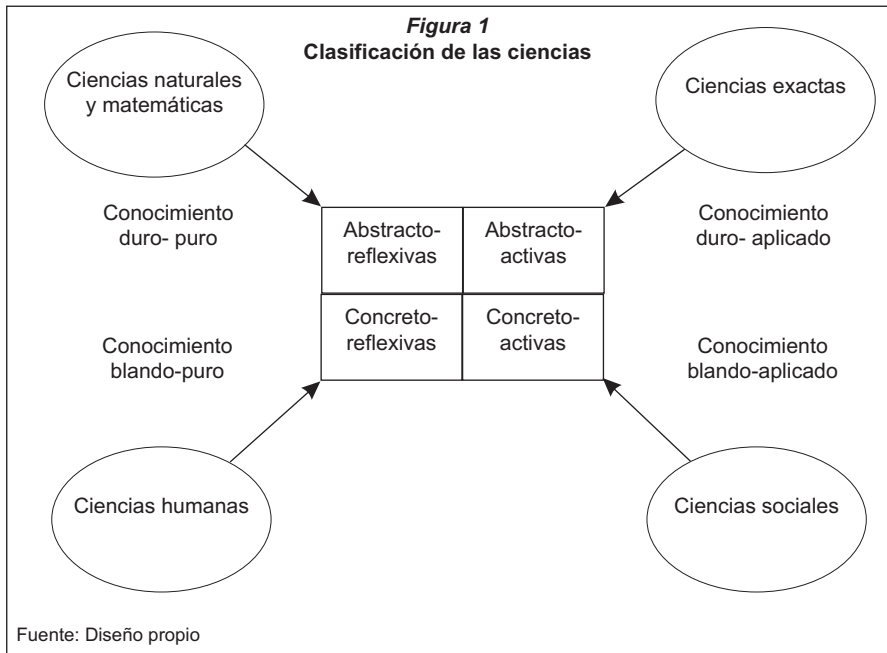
*Figura 1*
**Clasificación de las ciencias**

Ciencias naturales y matemáticas

Ciencias exactas

Conocimiento duro- puro

| Abstracto-reflexivas | Abstracto-activas |
|---|---|
| Concreto-reflexivas | Concreto-activas |

Conocimiento duro- aplicado

Conocimiento blando-puro

Conocimiento blando-aplicado

Ciencias humanas

Ciencias sociales

Fuente: Diseño propio